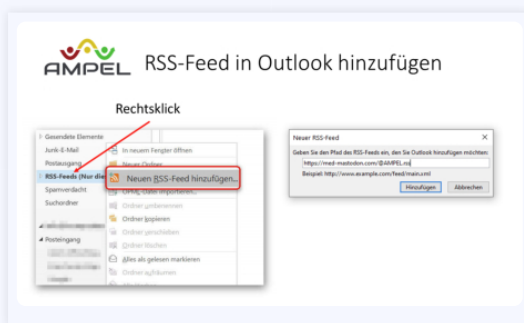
AMPEL RSS-Feed in Outlook hinzufügen

Rechtsklick

Gesendete Elemente
Junk-E-Mail
Postausgang
RSS-Feeds (Nur die
Spamverdacht
Suchordner
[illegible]
Posteingang

In neuem Fenster öffnen
Neuer Ordner...
OPML-Datei importieren...
Neuen RSS-Feed hinzufügen...
Ordner umbenennen
Ordner kopieren
Ordner verschieben
Ordner löschen
Alles als gelesen markieren
Ordner aufräumen

Neuer RSS-Feed
Geben Sie den Pfad des RSS-Feeds ein, den Sie Outlook hinzufügen möchten:
https://med-mastodon.com/@AMPEL.rss
Beispiel: http://www.example.com/feed/main.xml
Hinzufügen
Abbrechen